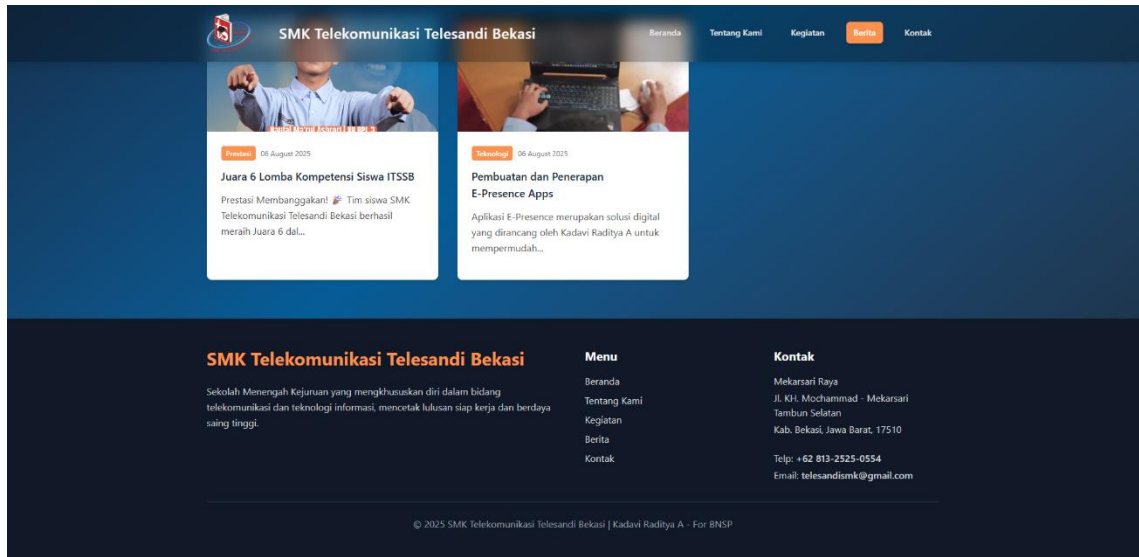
SMK Telekomunikasi Telesandi Bekasi

Beranda Tentang Kami Kegiatan Berita Kontak

Prestasi 06 August 2025

Juara 6 Lomba Kompetensi Siswa ITSSB

Prestasi Membanggakan! 🎉 Tim siswa SMK Telekomunikasi Telesandi Bekasi berhasil meraih Juara 6 dal...

Teknologi 06 August 2025

Pembuatan dan Penerapan E-Presence Apps

Aplikasi E-Presence merupakan solusi digital yang dirancang oleh Kadavi Raditya A untuk mempermudah...

SMK Telekomunikasi Telesandi Bekasi

Sekolah Menengah Kejuruan yang mengkhususkan diri dalam bidang telekomunikasi dan teknologi informasi, mencetak lulusan siap kerja dan berdaya saing tinggi.

Menu

Beranda
Tentang Kami
Kegiatan
Berita
Kontak

Kontak

Mekarsari Raya
Jl. KH. Mochammad - Mekarsari
Tambun Selatan
Kab. Bekasi, Jawa Barat, 17510

Telp: +62 813-2525-0554
Email: telesandismk@gmail.com

© 2025 SMK Telekomunikasi Telesandi Bekasi | Kadavi Raditya A - For BNSP